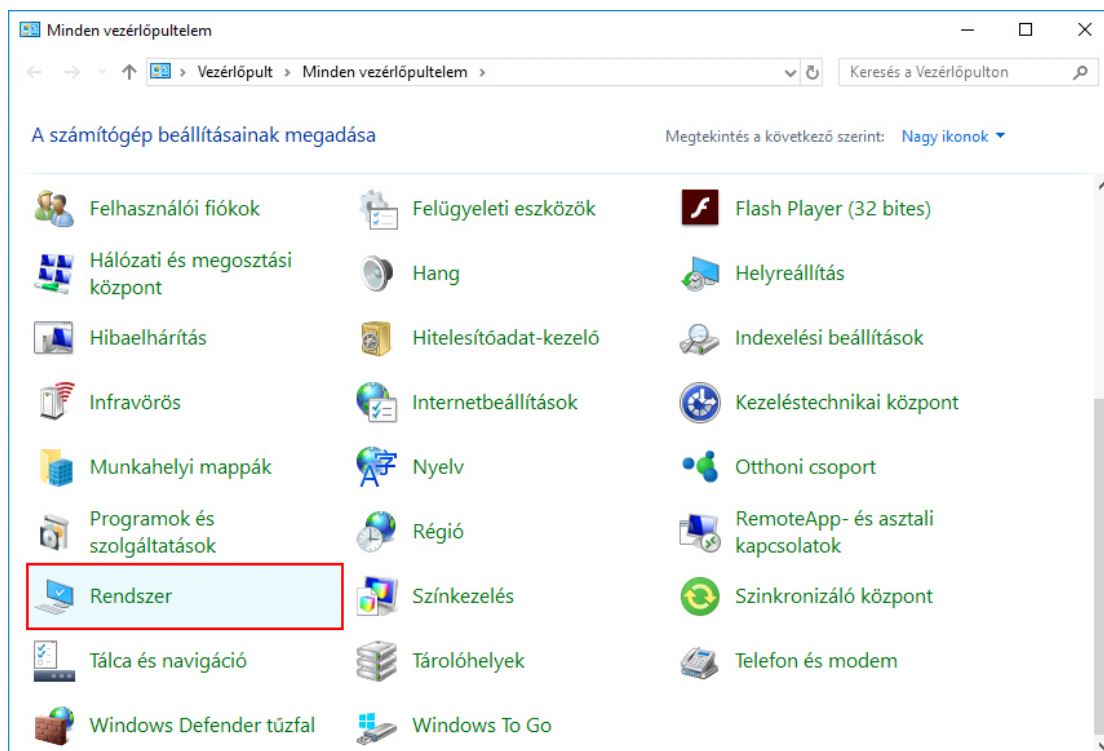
Minden vezérlőpultelem

Vezérlőpult › Minden vezérlőpultelem ›

Keresés a Vezérlőpulton

A számítógép beállításainak megadása

Megtekintés a következő szerint: Nagy ikonok

Felhasználói fiókok
Hálózati és megosztási központ
Hibaelhárítás
Infravörös
Munkahelyi mappák
Programok és szolgáltatások
Rendszer
Tálca és navigáció
Windows Defender tűzfal

Felügyeleti eszközök
Hang
Hitelesítőadat-kezelő
Internetbeállítások
Nyelv
Régió
Színkezelés
Tárolóhelyek
Windows To Go

Flash Player (32 bites)
Helyreállítás
Indexelési beállítások
Kezeléstechnikai központ
Otthoni csoport
RemoteApp- és asztali kapcsolatok
Szinkronizáló központ
Telefon és modem